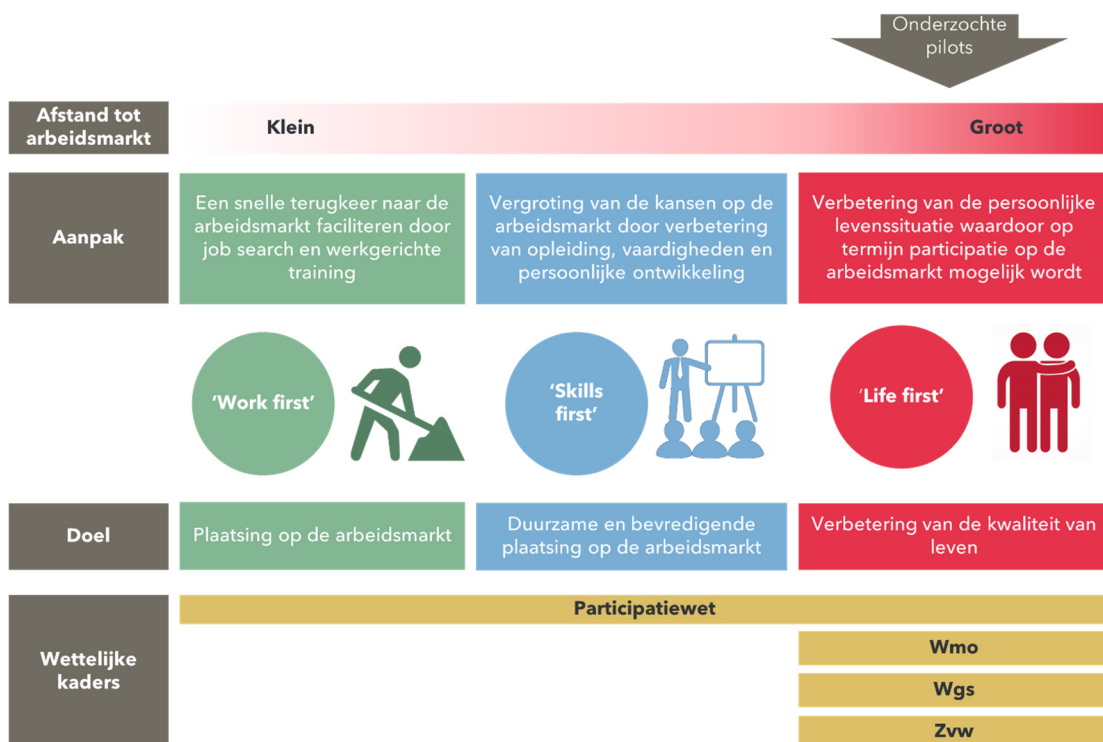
Onderzochte pilots

Afstand tot arbeidsmarkt

Klein

Groot

Aanpak

Een snelle terugkeer naar de arbeidsmarkt faciliteren door job search en werkgerichte training

Vergroting van de kansen op de arbeidsmarkt door verbetering van opleiding, vaardigheden en persoonlijke ontwikkeling

Verbetering van de persoonlijke levenssituatie waardoor op termijn participatie op de arbeidsmarkt mogelijk wordt

'Work first'

'Skills first'

'Life first'

Doel

Plaatsing op de arbeidsmarkt

Duurzame en bevredigende plaatsing op de arbeidsmarkt

Verbetering van de kwaliteit van leven

Wettelijke kaders

Participatiewet

Wmo

Wgs

Zvw